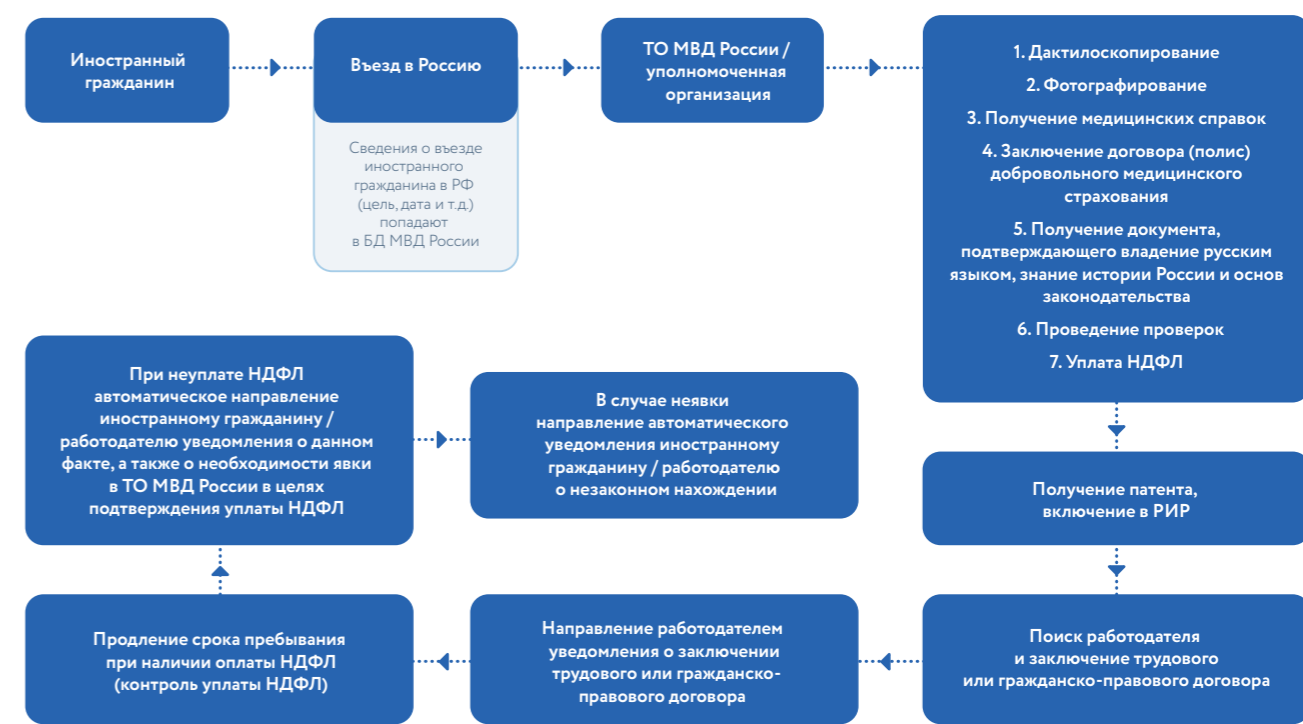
Иностранный гражданин

Въезд в Россию

Сведения о въезде иностранного гражданина в РФ (цель, дата и т.д.) попадают в БД МВД России

ТО МВД России / уполномоченная организация

1. Дактилоскопирование

2. Фотографирование

3. Получение медицинских справок

4. Заключение договора (полис) добровольного медицинского страхования

5. Получение документа, подтверждающего владение русским языком, знание истории России и основ законодательства

6. Проведение проверок

7. Уплата НДФЛ

При неуплате НДФЛ автоматическое направление иностранному гражданину / работодателю уведомления о данном факте, а также о необходимости явки в ТО МВД России в целях подтверждения уплаты НДФЛ

В случае неявки направление автоматического уведомления иностранному гражданину / работодателю о незаконном нахождении

Получение патента, включение в РИР

Продление срока пребывания при наличии оплаты НДФЛ (контроль уплаты НДФЛ)

Направление работодателем уведомления о заключении трудового или гражданско-правового договора

Поиск работодателя и заключение трудового или гражданско-правового договора